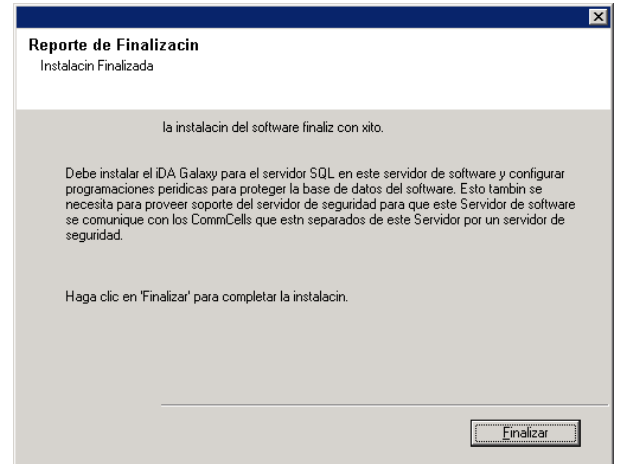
Reporte de Finalizacin
Instalacin Finalizada

la instalacin del software finaliz con xito.

Debe instalar el iDA Galaxy para el servidor SQL en este servidor de software y configurar programaciones peridicas para proteger la base de datos del software. Esto tambin se necesita para proveer soporte del servidor de seguridad para que este Servidor de software se comunique con los CommCells que estn separados de este Servidor por un servidor de seguridad.

Haga clic en 'Finalizar' para completar la instalacin.

Finalizar